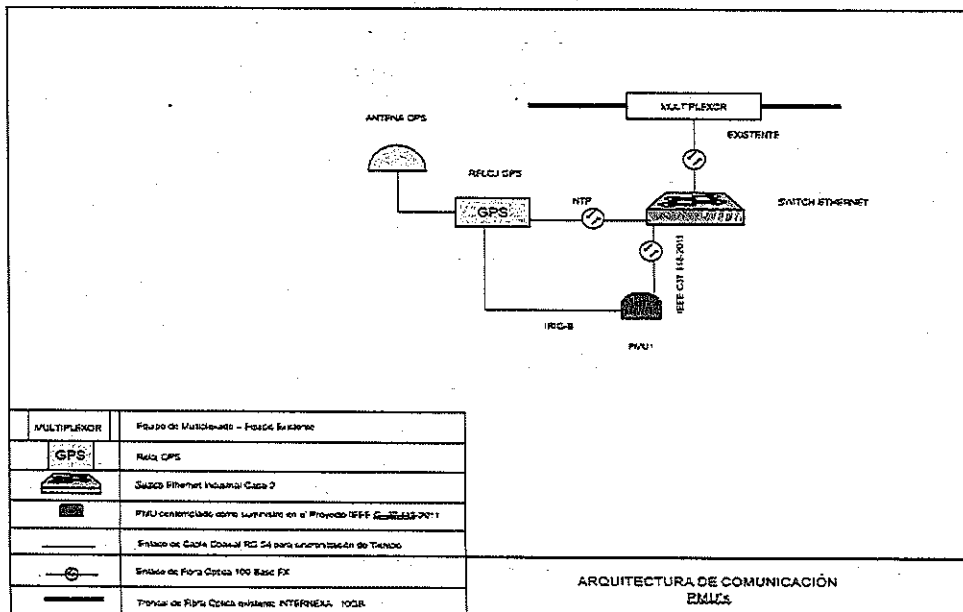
MULTIPLEXOR

EXISTENTE

ANTENA GPS

RELOJ GPS

GPS

NTP

SWITCH ETHERNET

IEEE C37.118-2011

IRIG-B

PMU1

| MULTIPLEXOR | Equipo de Multiplexado – Equipo Existente |
|---|---|
| GPS | Reloj GPS |
| | Switch Ethernet Industrial Capa 2 |
| | PMU contemplado como suministro en el Proyecto IEEE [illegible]-2011 |
| | Enlace de Cable Coaxial RG 58 para sincronización de Tiempo |
| | Enlace de Fibra Optica 100 Base FX |
| | Troncal de Fibra Optica existente: INTERNEXA 10GB |

ARQUITECTURA DE COMUNICACIÓN
PMU's